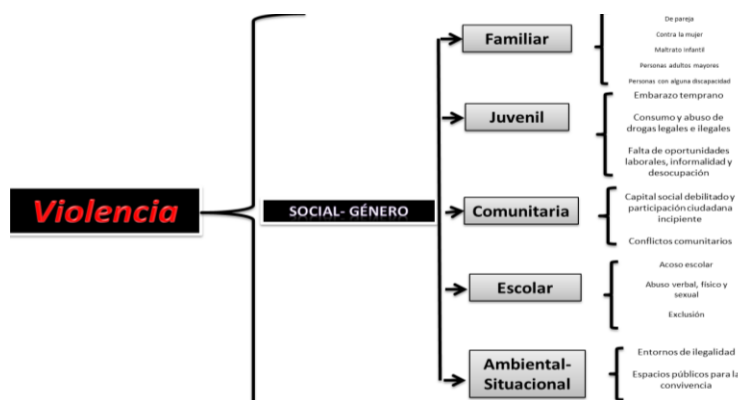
Violencia

SOCIAL- GÉNERO

Familiar

De pareja

Contra la mujer

Maltrato infantil

Personas adultos mayores

Personas con alguna discapacidad

Juvenil

Embarazo temprano

Consumo y abuso de drogas legales e ilegales

Falta de oportunidades laborales, informalidad y desocupación

Comunitaria

Capital social debilitado y participación ciudadana incipiente

Conflictos comunitarios

Escolar

Acoso escolar

Abuso verbal, físico y sexual

Exclusión

Ambiental-Situacional

Entornos de ilegalidad

Espacios públicos para la convivencia